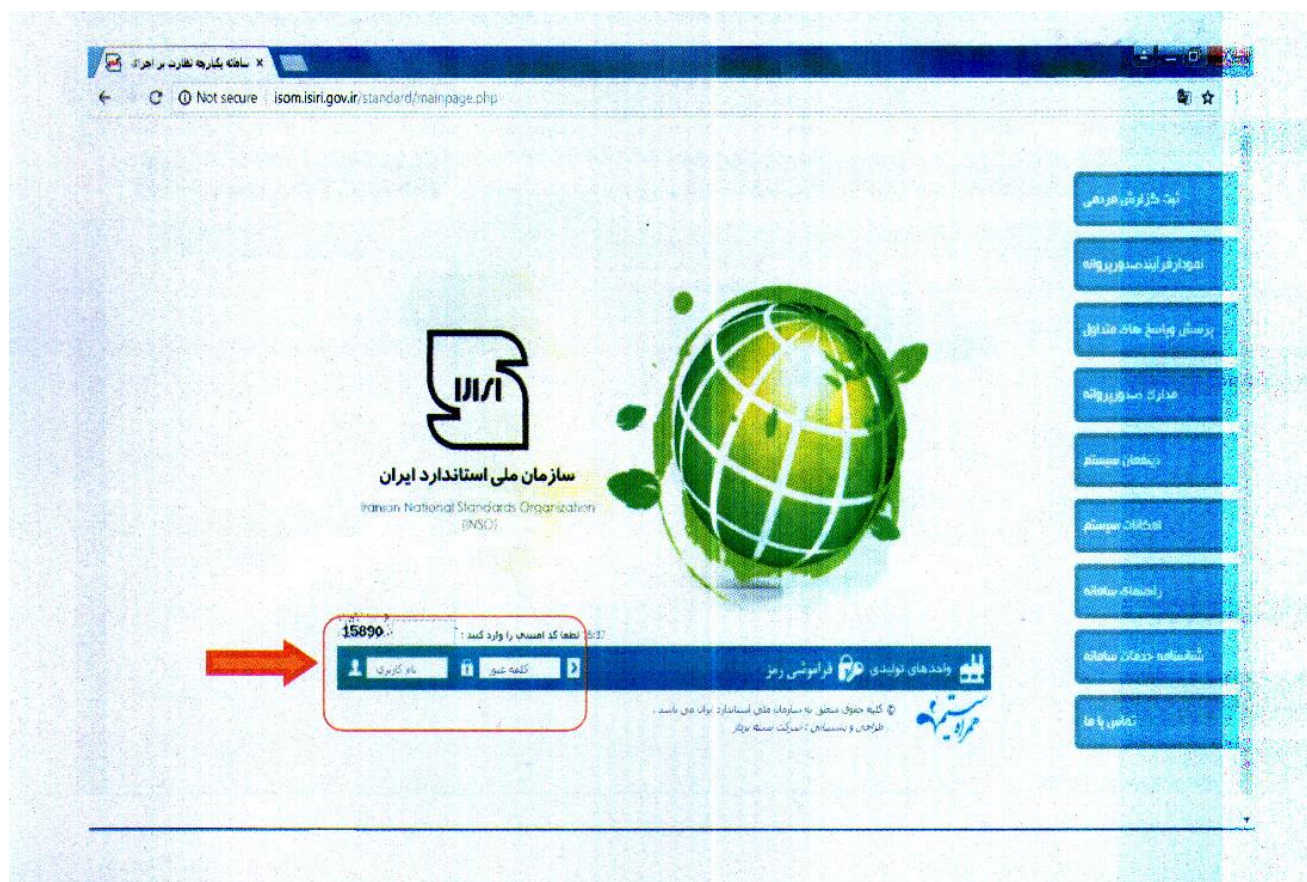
سامانه یکپارچه نظارت بر اجرای ×

Not secure | isom.isiri.gov.ir/standard/mainpage.php

ثبت گزارش مردمی

نمودار فرایند صدور پروانه

پرسش و پاسخ های متداول

مدارک صدور پروانه

ویژگی های سیستم

امکانات سیستم

راهنمای سامانه

شناسنامه خدمات سامانه

تماس با ما

ISIRI

سازمان ملی استاندارد ایران

Iranian National Standards Organization (INSO)

15890 لطفا کد امنیتی را وارد کنید : 15/37

نام کاربری کلمه عبور

واحدهای تولیدی فراموشی رمز

© کلیه حقوق متعلق به سازمان ملی استاندارد ایران می باشد .

طراحی و پشتیبانی : شرکت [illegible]

همراه سیستم